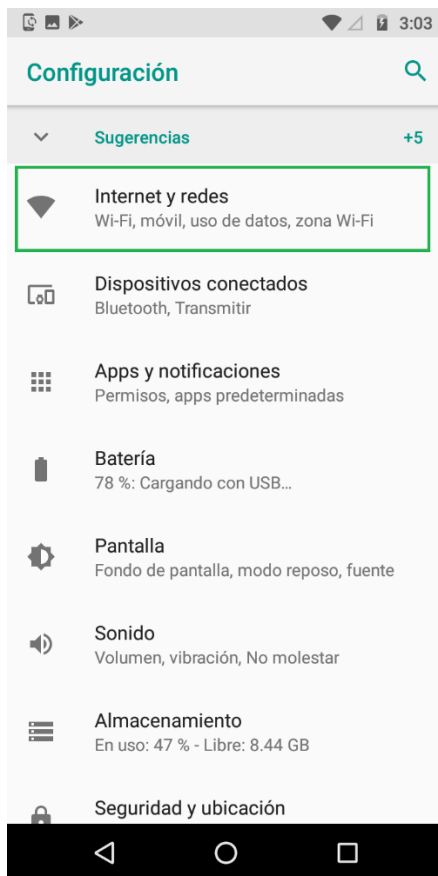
3:03

Configuración

Sugerencias +5

Internet y redes
Wi-Fi, móvil, uso de datos, zona Wi-Fi

Dispositivos conectados
Bluetooth, Transmitir

Apps y notificaciones
Permisos, apps predeterminadas

Batería
78 %: Cargando con USB...

Pantalla
Fondo de pantalla, modo reposo, fuente

Sonido
Volumen, vibración, No molestar

Almacenamiento
En uso: 47 % - Libre: 8.44 GB

Seguridad y ubicación